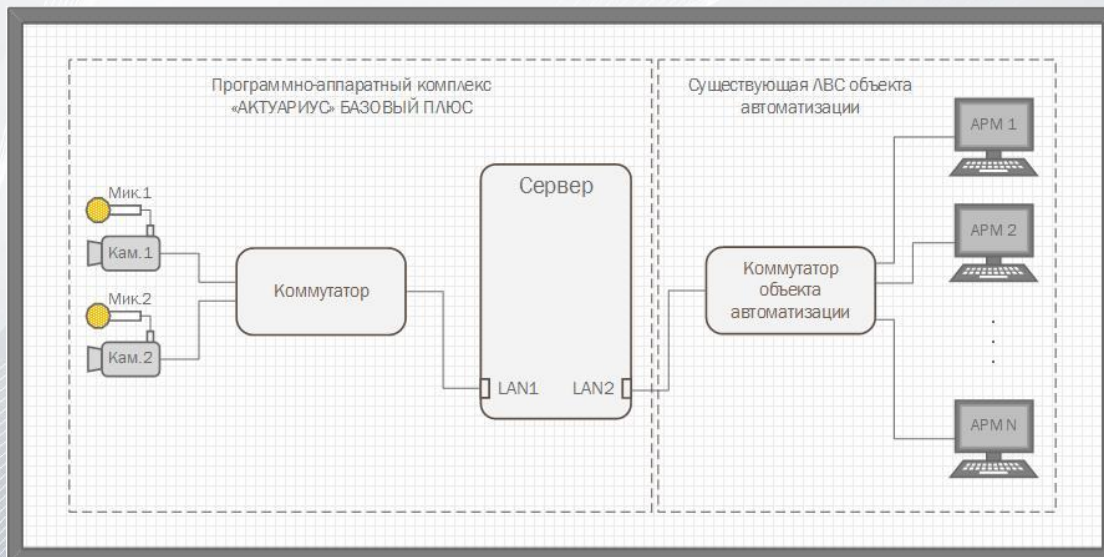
Программно-аппаратный комплекс «АКТУАРИУС» БАЗОВЫЙ ПЛЮС

Существующая ЛВС объекта автоматизации

Мик.1

Кам.1

Мик.2

Кам.2

Коммутатор

Сервер

LAN1

LAN2

Коммутатор объекта автоматизации

АРМ 1

АРМ 2

АРМ N